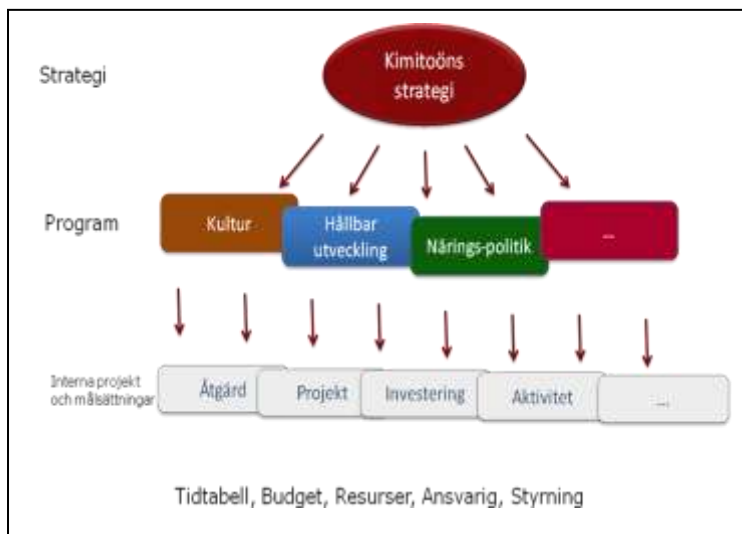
Strategi

Kimitoöns strategi

Program

Kultur

Hållbar utveckling

Närings-politik

...

Interna projekt och målsättningar

Åtgärd

Projekt

Investering

Aktivitet

...

Tidtabell, Budget, Resurser, Ansvarig, Styrning